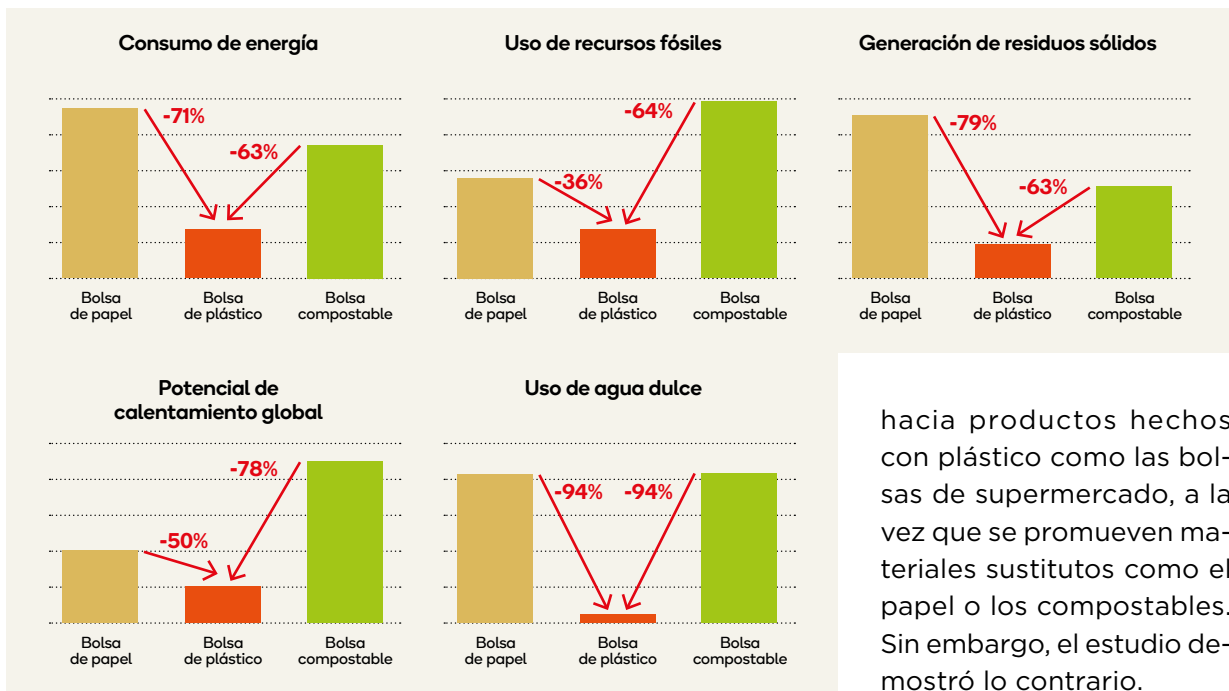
Consumo de energía

-71%
-63%

Bolsa de papel
Bolsa de plástico
Bolsa compostable

Uso de recursos fósiles

-64%
-36%

Bolsa de papel
Bolsa de plástico
Bolsa compostable

Generación de residuos sólidos

-79%
-63%

Bolsa de papel
Bolsa de plástico
Bolsa compostable

Potencial de calentamiento global

-78%
-50%

Bolsa de papel
Bolsa de plástico
Bolsa compostable

Uso de agua dulce

-94%
-94%

Bolsa de papel
Bolsa de plástico
Bolsa compostable

hacia productos hechos con plástico como las bolsas de supermercado, a la vez que se promueven materiales sustitutos como el papel o los compostables. Sin embargo, el estudio demostró lo contrario.